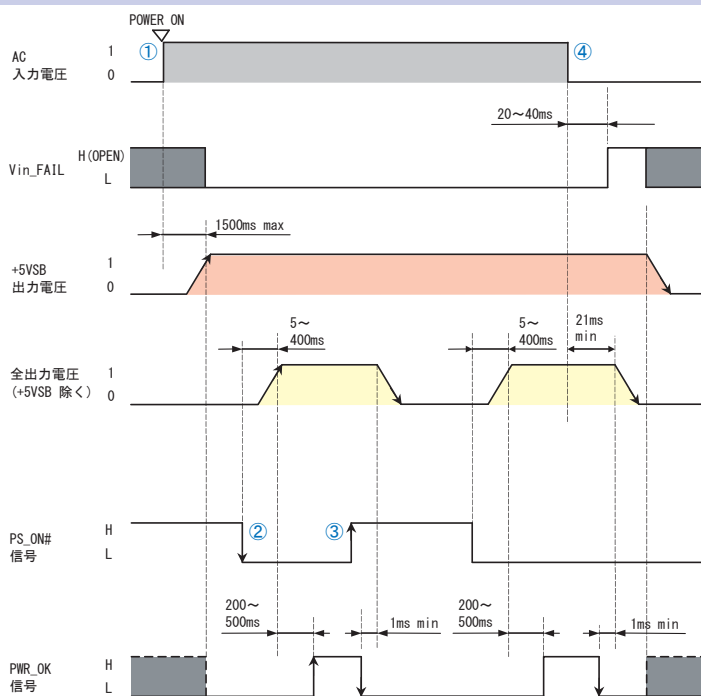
POWER ON
①
④
AC
入力電圧
1
0
20～40ms
Vin_FAIL
H(OPEN)
L
1500ms max
+5VSB
出力電圧
1
0
5～
400ms
5～
400ms
21ms
min
全出力電圧
(+5VSB 除く)
1
0
②
③
PS_ON#
信号
H
L
200～
500ms
1ms min
200～
500ms
1ms min
PWR_OK
信号
H
L